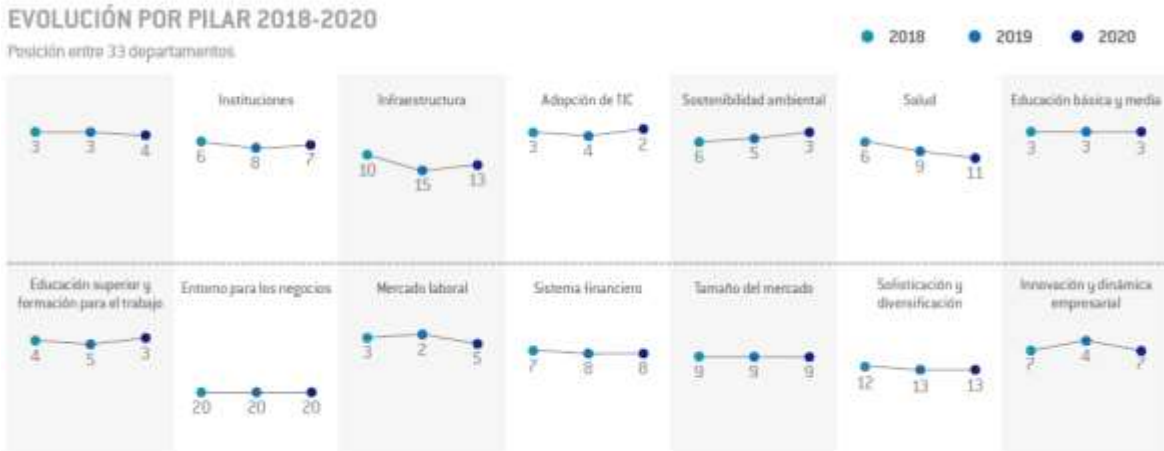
EVOLUCIÓN POR PILAR 2018-2020

Posición entre 33 departamentos

2018 2019 2020

3 3 4

Instituciones
6 8 7

Infraestructura
10 15 13

Adopción de TIC
3 4 2

Sostenibilidad ambiental
6 5 3

Salud
6 9 11

Educación básica y media
3 3 3

Educación superior y formación para el trabajo
4 5 3

Entorno para los negocios
20 20 20

Mercado laboral
3 2 5

Sistema financiero
7 8 8

Tamaño del mercado
9 9 9

Sofisticación y diversificación
12 13 13

Innovación y dinámica empresarial
7 4 7